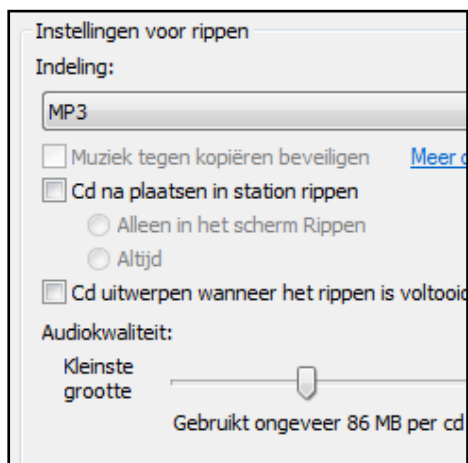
Instellingen voor rippen
Indeling:
MP3
Muziek tegen kopiëren beveiligen
Meer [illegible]
Cd na plaatsen in station rippen
Alleen in het scherm Rippen
Altijd
Cd uitwerpen wanneer het rippen is voltooi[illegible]
Audiokwaliteit:
Kleinste grootte
Gebruikt ongeveer 86 MB per cd